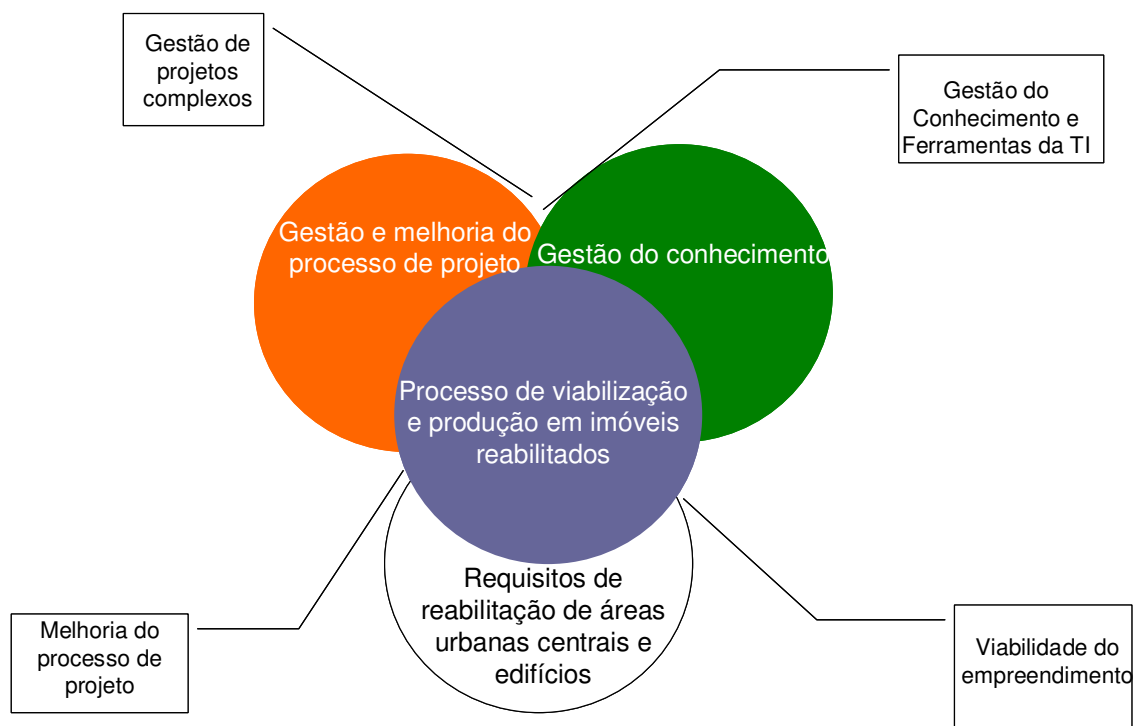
Gestão de projetos complexos

Gestão do Conhecimento e Ferramentas da TI

Gestão e melhoria do processo de projeto

Gestão do conhecimento

Processo de viabilização e produção em imóveis reabilitados

Requisitos de reabilitação de áreas urbanas centrais e edifícios

Melhoria do processo de projeto

Viabilidade do empreendimento